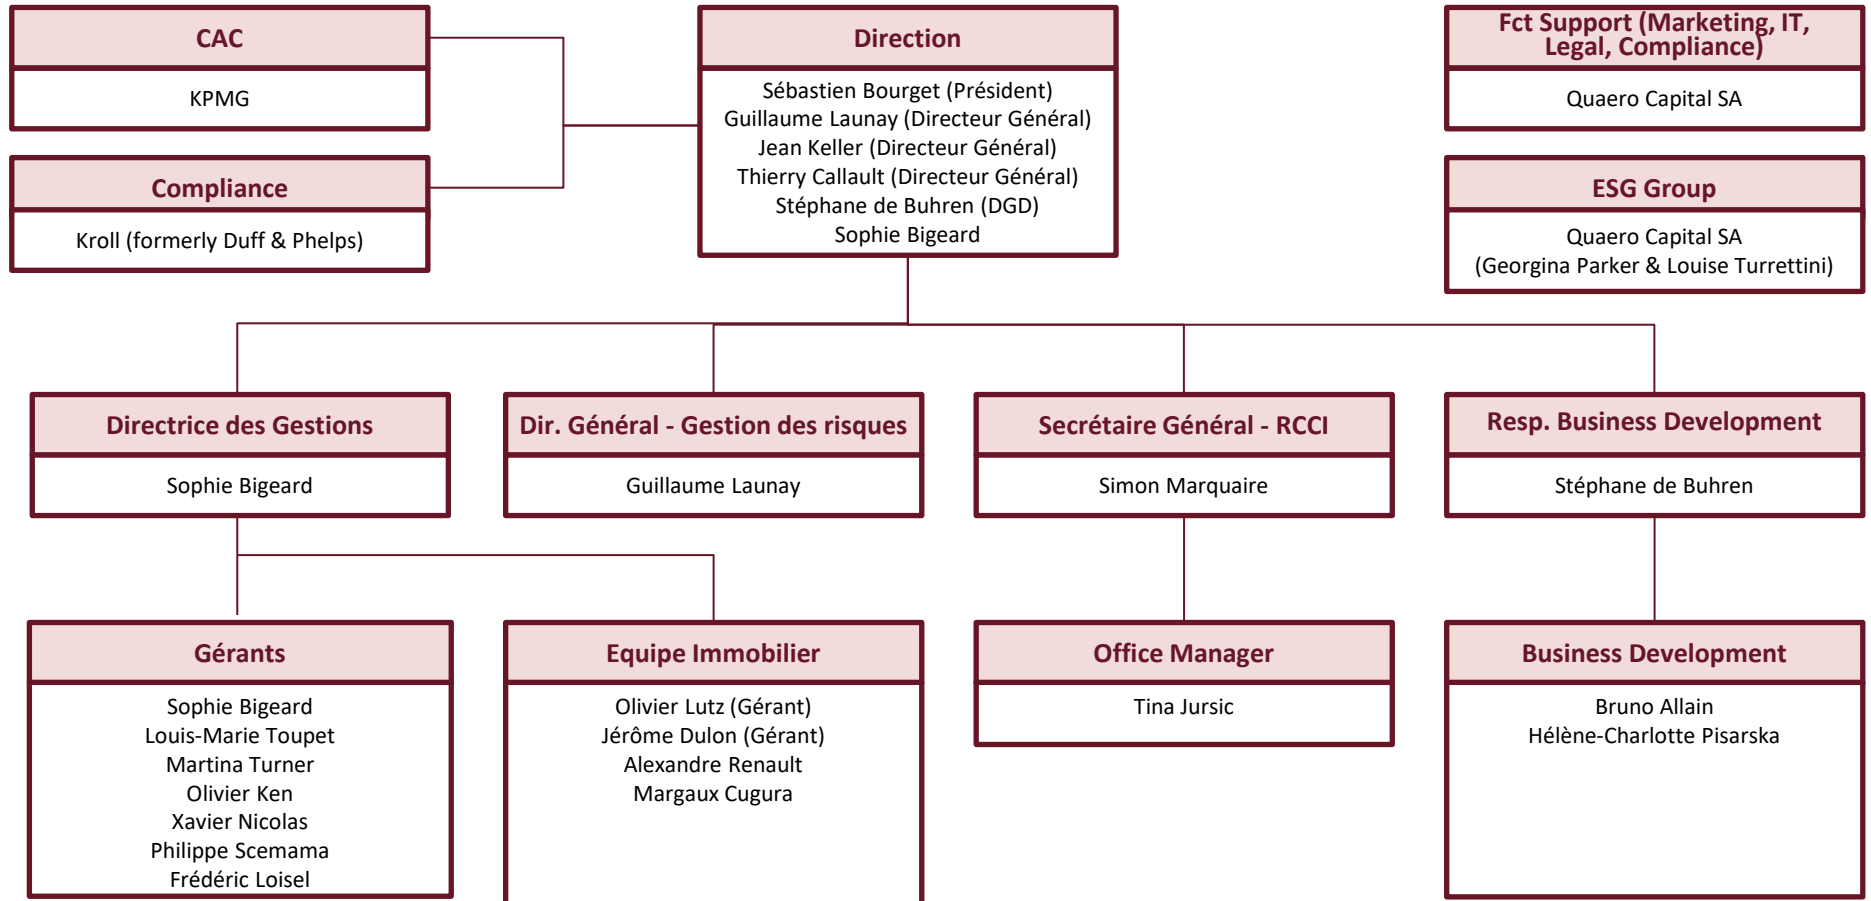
CAC

KPMG

Compliance

Kroll (formerly Duff & Phelps)

Direction

Sébastien Bourget (Président)
Guillaume Launay (Directeur Général)
Jean Keller (Directeur Général)
Thierry Callault (Directeur Général)
Stéphane de Buhren (DGD)
Sophie Bigeard

Fct Support (Marketing, IT, Legal, Compliance)

Quaero Capital SA

ESG Group

Quaero Capital SA
(Georgina Parker & Louise Turrettini)

Directrice des Gestions

Sophie Bigeard

Dir. Général - Gestion des risques

Guillaume Launay

Secrétaire Général - RCCI

Simon Marquaire

Resp. Business Development

Stéphane de Buhren

Gérants

Sophie Bigeard
Louis-Marie Toupet
Martina Turner
Olivier Ken
Xavier Nicolas
Philippe Scemama
Frédéric Loisel

Equipe Immobilier

Olivier Lutz (Gérant)
Jérôme Dulon (Gérant)
Alexandre Renault
Margaux Cugura

Office Manager

Tina Jursic

Business Development

Bruno Allain
Hélène-Charlotte Pisarska